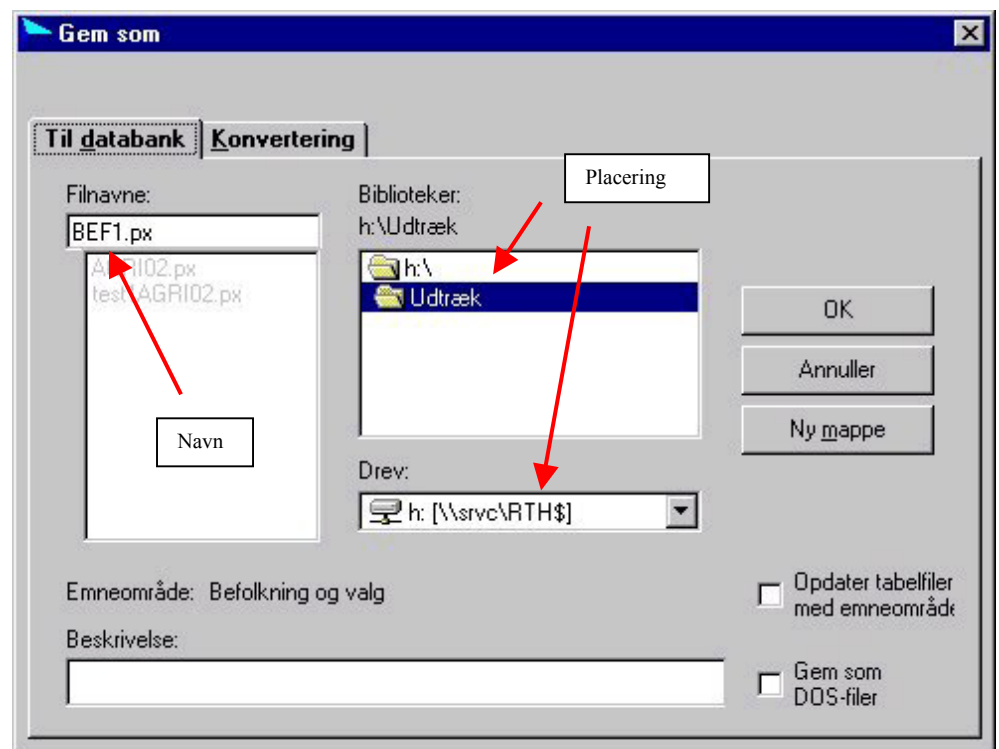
Gem som

Til databank | Konvertering

Filnavne:
BEF1.px
AGRI02.px
testAGRI02.px

Navn

Biblioteker:
h:\Udtræk

Placering

h:\
Udtræk

Drev:
h: [\\srvc\RTH$]

OK
Annuller
Ny mappe

Emneområde: Befolkning og valg

Opdater tabelfiler med emneområde

Beskrivelse:

Gem som DOS-filer